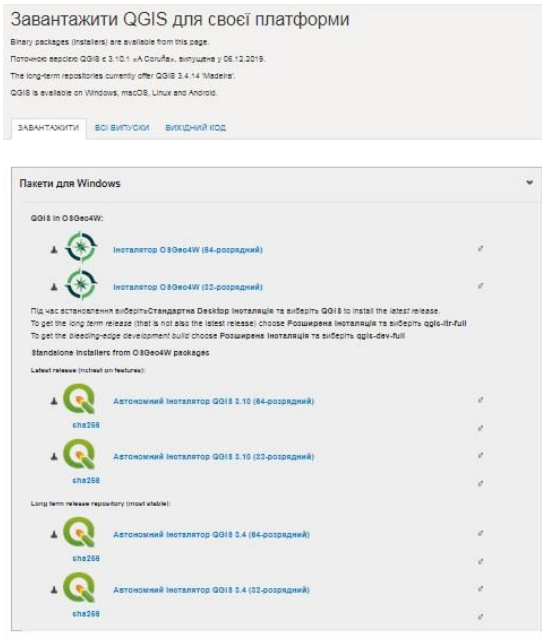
Завантажити QGIS для своєї платформи

Binary packages (installers) are available from this page.

Поточною версією QGIS є 3.10.1 «A Coruña», випущена у 06.12.2019.

The long-term repositories currently offer QGIS 3.4.14 'Madeira'.

QGIS is available on Windows, macOS, Linux and Android.

ЗАВАНТАЖИТИ ВСІ ВИПУСКИ ВИХІДНИЙ КОД

Пакети для Windows

QGIS in OSGeo4W:

Інсталятор OSGeo4W (64-розрядний)

Інсталятор OSGeo4W (32-розрядний)

Під час встановлення виберітьСтандартна Desktop Інсталяція та виберіть QGIS to install the latest release.
To get the long term release (that is not also the latest release) choose Розширена Інсталяція та виберіть qgis-ltr-full
To get the bleeding-edge development build choose Розширена Інсталяція та виберіть qgis-dev-full

Standalone installers from OSGeo4W packages

Latest release (richest on features):

Автономний Інсталятор QGIS 3.10 (64-розрядний)
sha256

Автономний Інсталятор QGIS 3.10 (32-розрядний)
sha256

Long term release repository (most stable):

Автономний Інсталятор QGIS 3.4 (64-розрядний)
sha256

Автономний Інсталятор QGIS 3.4 (32-розрядний)
sha256